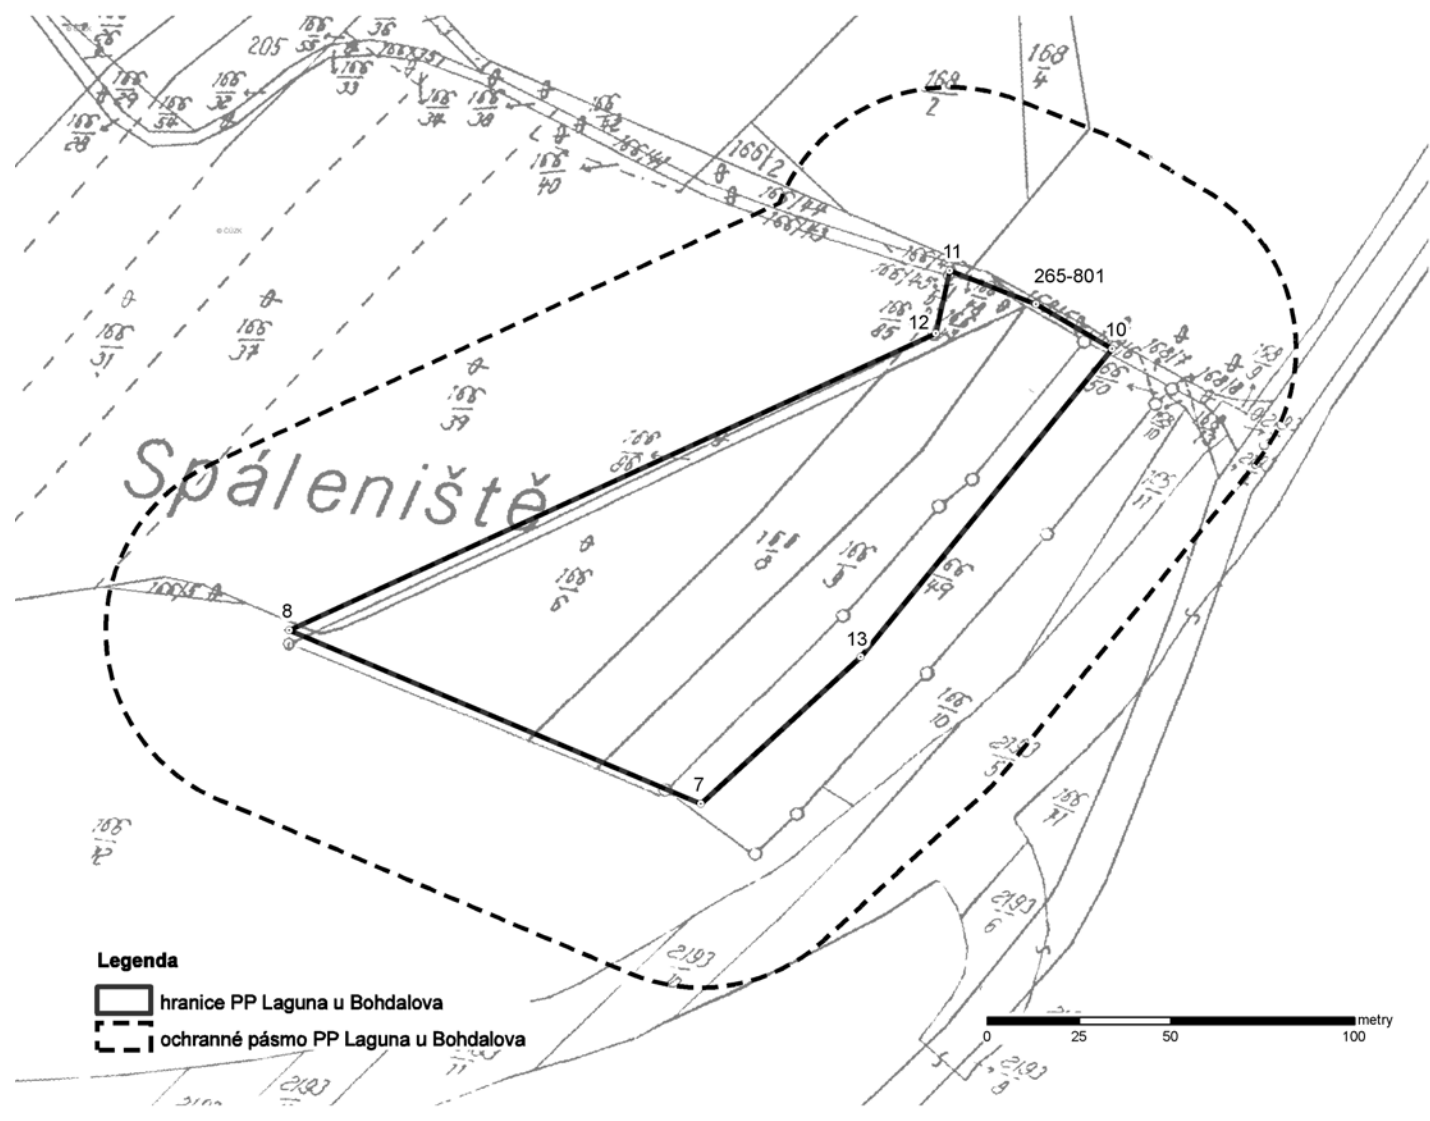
205
$\frac{166}{35}$
$\frac{36}{}$
$\frac{166}{33}$
$\frac{166}{29}$
$\frac{166}{32}$
$\frac{166}{34}$
$\frac{166}{28}$
$\frac{166}{34}$
$\frac{166}{38}$
$\frac{166}{42}$
166/41
$\frac{166}{40}$
166/2
166/44
166/43
$\frac{168}{4}$
$\frac{169}{2}$
11
265-801
12
10
$\frac{166}{85}$
$\frac{166}{31}$
$\frac{166}{37}$
$\frac{166}{39}$
$\frac{166}{86}$
$\frac{166}{50}$
Spáleniště
$\frac{166}{6}$
$\frac{166}{8}$
$\frac{166}{9}$
$\frac{166}{49}$
8
13
$\frac{166}{10}$
7
$\frac{2193}{5}$
$\frac{166}{42}$
$\frac{2193}{6}$
$\frac{2193}{10}$
$\frac{2193}{9}$
$\frac{2193}{}$

Legenda
hranice PP Laguna u Bohdalova
ochranné pásmo PP Laguna u Bohdalova
0 25 50 100 metry